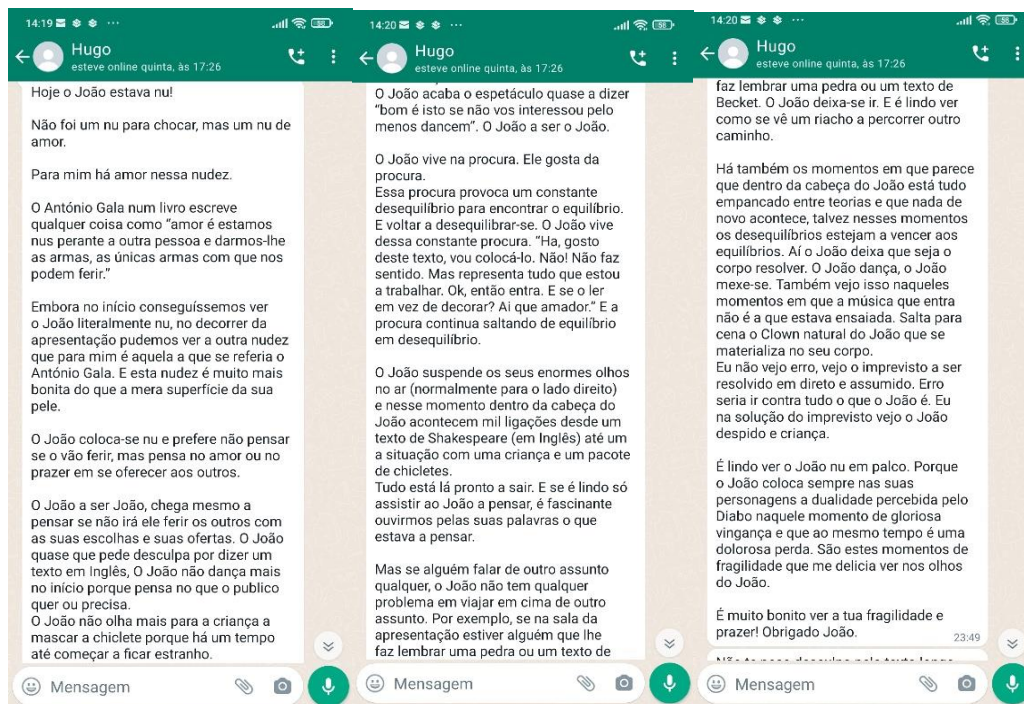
14:19 ···

Hugo
esteve online quinta, às 17:26

Hoje o João estava nu!

Não foi um nu para chocar, mas um nu de amor.

Para mim há amor nessa nudez.

O António Gala num livro escreve qualquer coisa como "amor é estamos nus perante a outra pessoa e darmos-lhe as armas, as únicas armas com que nos podem ferir."

Embora no início conseguíssemos ver o João literalmente nu, no decorrer da apresentação pudemos ver a outra nudez que para mim é aquela a que se referia o António Gala. E esta nudez é muito mais bonita do que a mera superfície da sua pele.

O João coloca-se nu e prefere não pensar se o vão ferir, mas pensa no amor ou no prazer em se oferecer aos outros.

O João a ser João, chega mesmo a pensar se não irá ele ferir os outros com as suas escolhas e suas ofertas. O João quase que pede desculpa por dizer um texto em Inglês, O João não dança mais no início porque pensa no que o publico quer ou precisa.
O João não olha mais para a criança a mascar a chiclete porque há um tempo até começar a ficar estranho.

Mensagem

14:20 ···

Hugo
esteve online quinta, às 17:26

O João acaba o espetáculo quase a dizer "bom é isto se não vos interessou pelo menos dancem". O João a ser o João.

O João vive na procura. Ele gosta da procura.
Essa procura provoca um constante desequilíbrio para encontrar o equilíbrio. E voltar a desequilibrar-se. O João vive dessa constante procura. "Ha, gosto deste texto, vou colocá-lo. Não! Não faz sentido. Mas representa tudo que estou a trabalhar. Ok, então entra. E se o ler em vez de decorar? Ai que amador." E a procura continua saltando de equilíbrio em desequilíbrio.

O João suspende os seus enormes olhos no ar (normalmente para o lado direito) e nesse momento dentro da cabeça do João acontecem mil ligações desde um texto de Shakespeare (em Inglês) até um a situação com uma criança e um pacote de chicletes.
Tudo está lá pronto a sair. E se é lindo só assistir ao João a pensar, é fascinante ouvirmos pelas suas palavras o que estava a pensar.

Mas se alguém falar de outro assunto qualquer, o João não tem qualquer problema em viajar em cima de outro assunto. Por exemplo, se na sala da apresentação estiver alguém que lhe faz lembrar uma pedra ou um texto de

Mensagem

14:20 ···

Hugo
esteve online quinta, às 17:26

faz lembrar uma pedra ou um texto de Becket. O João deixa-se ir. E é lindo ver como se vê um riacho a percorrer outro caminho.

Há também os momentos em que parece que dentro da cabeça do João está tudo empancado entre teorias e que nada de novo acontece, talvez nesses momentos os desequilíbrios estejam a vencer aos equilíbrios. Aí o João deixa que seja o corpo resolver. O João dança, o João mexe-se. Também vejo isso naqueles momentos em que a música que entra não é a que estava ensaiada. Salta para cena o Clown natural do João que se materializa no seu corpo.
Eu não vejo erro, vejo o imprevisto a ser resolvido em direto e assumido. Erro seria ir contra tudo o que o João é. Eu na solução do imprevisto vejo o João despido e criança.

É lindo ver o João nu em palco. Porque o João coloca sempre nas suas personagens a dualidade percebida pelo Diabo naquele momento de gloriosa vingança e que ao mesmo tempo é uma dolorosa perda. São estes momentos de fragilidade que me delicia ver nos olhos do João.

É muito bonito ver a tua fragilidade e prazer! Obrigado João. 23:49

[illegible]

Mensagem